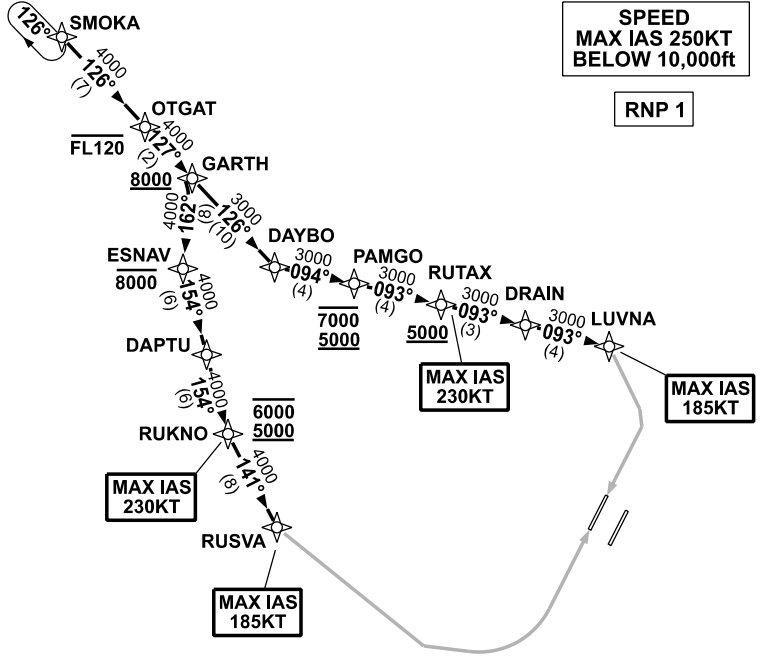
126°
SMOKA
4000
126°
(7)

SPEED
MAX IAS 250KT
BELOW 10,000ft

RNP 1

OTGAT
FL120
4000
127°
(2)
GARTH
8000
4000
162°
(8)
3000
126°
(10)
DAYBO
3000
094°
(4)
PAMGO
3000
093°
(4)
RUTAX
3000
093°
(3)
DRAIN
3000
093°
(4)
LUVNA

ESNAV
8000
4000
154°
(6)
7000
5000
5000

MAX IAS
230KT

MAX IAS
185KT

DAPTU
4000
154°
(6)
6000
5000
RUKNO
4000
141°
(8)

MAX IAS
230KT

RUSVA

MAX IAS
185KT